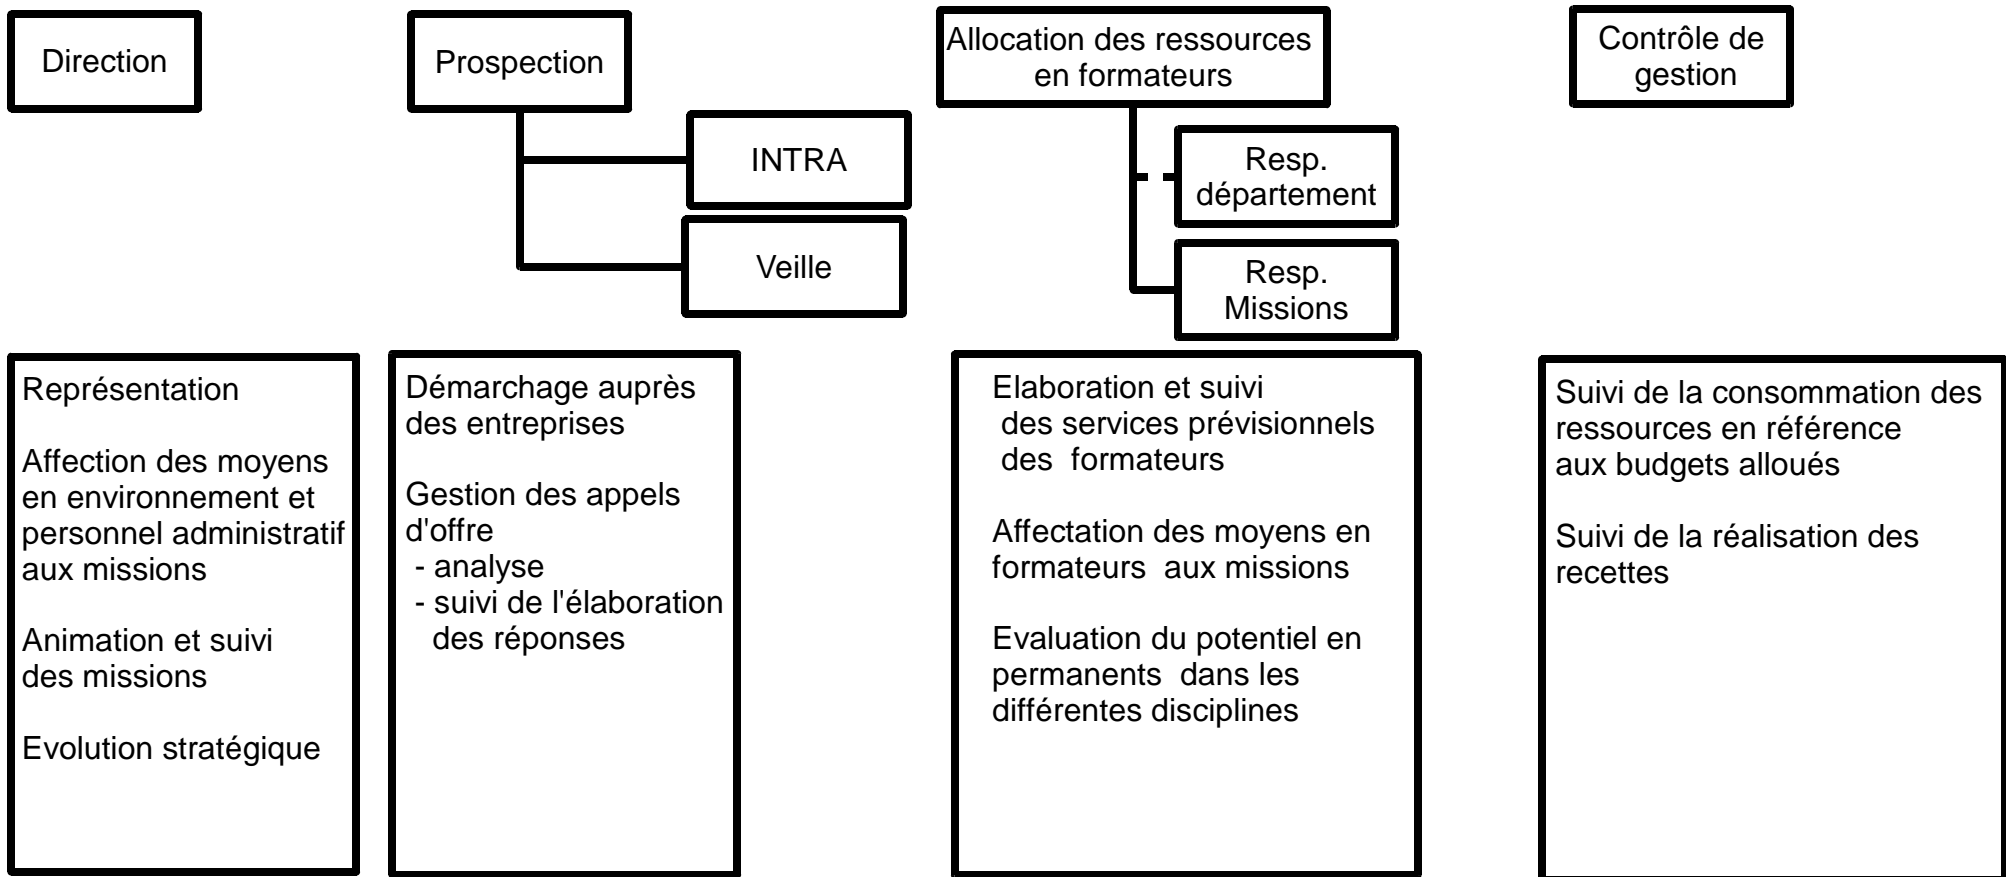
Direction

Prospection

INTRA

Veille

Allocation des ressources en formateurs

Resp. département

Resp. Missions

Contrôle de gestion

Représentation

Affection des moyens en environnement et personnel administratif aux missions

Animation et suivi des missions

Evolution stratégique

Démarchage auprès des entreprises

Gestion des appels d'offre
- analyse
- suivi de l'élaboration des réponses

Elaboration et suivi des services prévisionnels des formateurs

Affectation des moyens en formateurs aux missions

Evaluation du potentiel en permanents dans les différentes disciplines

Suivi de la consommation des ressources en référence aux budgets alloués

Suivi de la réalisation des recettes